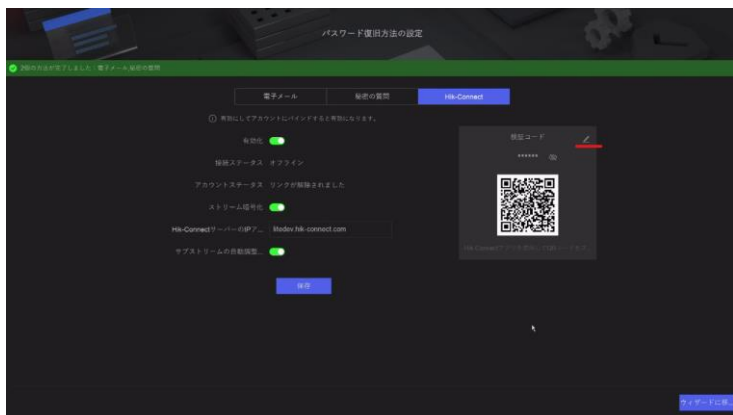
パスワード復旧方法の設定

2個の方法が完了しました: 電子メール,秘密の質問

電子メール
秘密の質問
Hik-Connect

有効にしてアカウントにバインドすると有効になります。

有効化

接続ステータス オフライン

アカウントステータス リンクが解除されました

ストリーム暗号化

Hik-ConnectサーバーのIPア... litedev.hik-connect.com

サブストリームの自動調整...

保存

検証コード

******

Hik-Connectアプリを使用してQRコードをス...

ウィザードに戻...